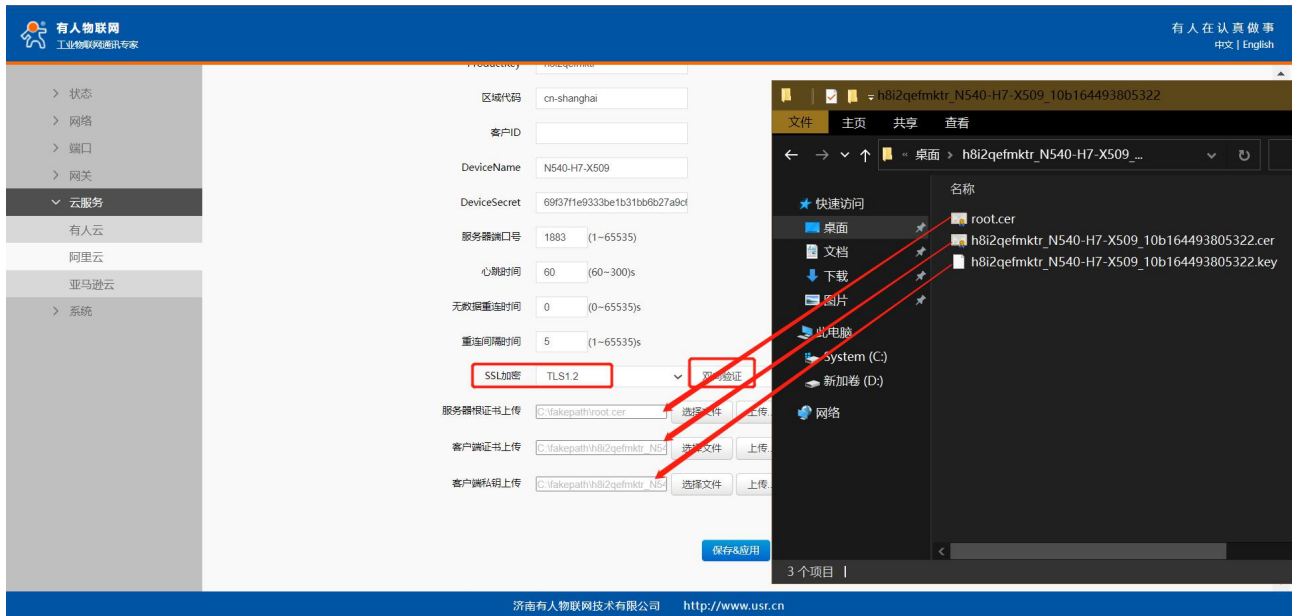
有人物联网
工业物联网通讯专家

有人在认真做事
中文 | English

> 状态
> 网络
> 端口
> 网关
∨ 云服务
有人云
阿里云
亚马逊云
> 系统

ProductKey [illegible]
区域代码 cn-shanghai
客户ID
DeviceName N540-H7-X509
DeviceSecret 69f37f1e9333be1b31bb6b27a9c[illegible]
服务器端口号 1883 (1~65535)
心跳时间 60 (60~300)s
无数据重连时间 0 (0~65535)s
重连间隔时间 5 (1~65535)s
SSL加密 TLS1.2 双向验证
服务器根证书上传 C:\fakepath\root.cer 选择文件 上传
客户端证书上传 C:\fakepath\h8i2qefmktr_N54 选择文件 上传
客户端私钥上传 C:\fakepath\h8i2qefmktr_N54 选择文件 上传
保存&应用

h8i2qefmktr_N540-H7-X509_10b164493805322
文件 主页 共享 查看
« 桌面 › h8i2qefmktr_N540-H7-X509_...
快速访问
桌面
文档
下载
图片
此电脑
System (C:)
新加卷 (D:)
网络
名称
root.cer
h8i2qefmktr_N540-H7-X509_10b164493805322.cer
h8i2qefmktr_N540-H7-X509_10b164493805322.key
3 个项目

济南有人物联网技术有限公司 http://www.usr.cn